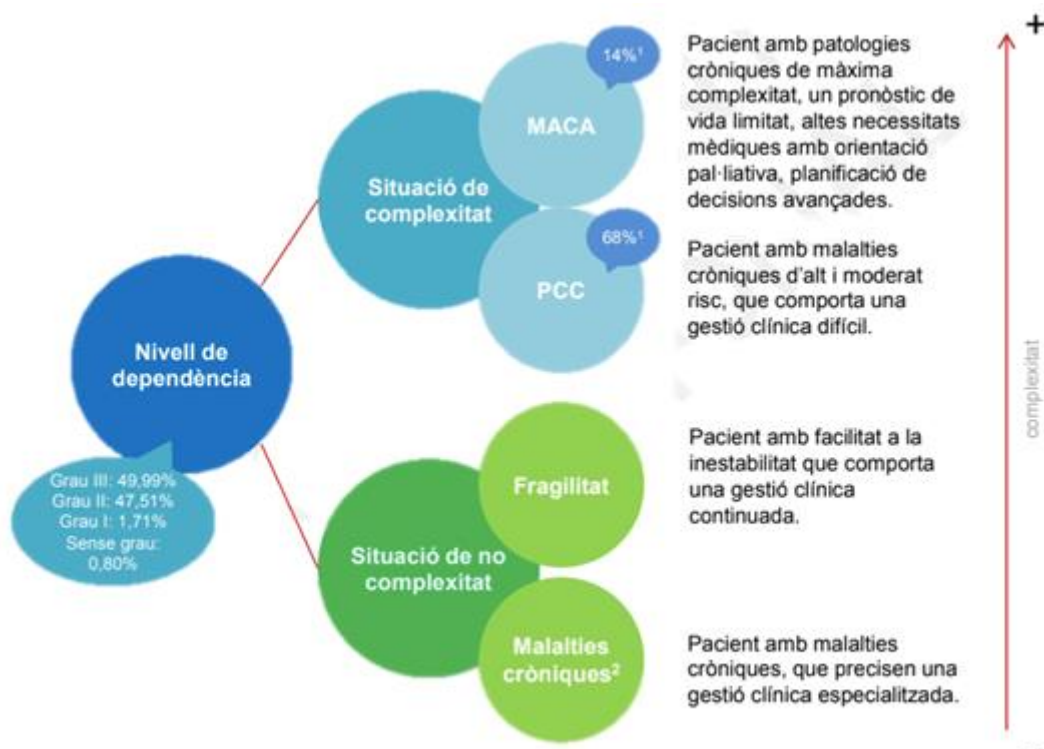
Nivell de dependència

Grau III: 49,99%
Grau II: 47,51%
Grau I: 1,71%
Sense grau: 0,80%

Situació de complexitat

MACA

14%$^1$

PCC

68%$^1$

Situació de no complexitat

Fragilitat

Malalties cròniques$^2$

Pacient amb patologies cròniques de màxima complexitat, un pronòstic de vida limitat, altes necessitats mèdiques amb orientació pal·liativa, planificació de decisions avançades.

Pacient amb malalties cròniques d'alt i moderat risc, que comporta una gestió clínica difícil.

Pacient amb facilitat a la inestabilitat que comporta una gestió clínica continuada.

Pacient amb malalties cròniques, que precisen una gestió clínica especialitzada.

+

complexitat